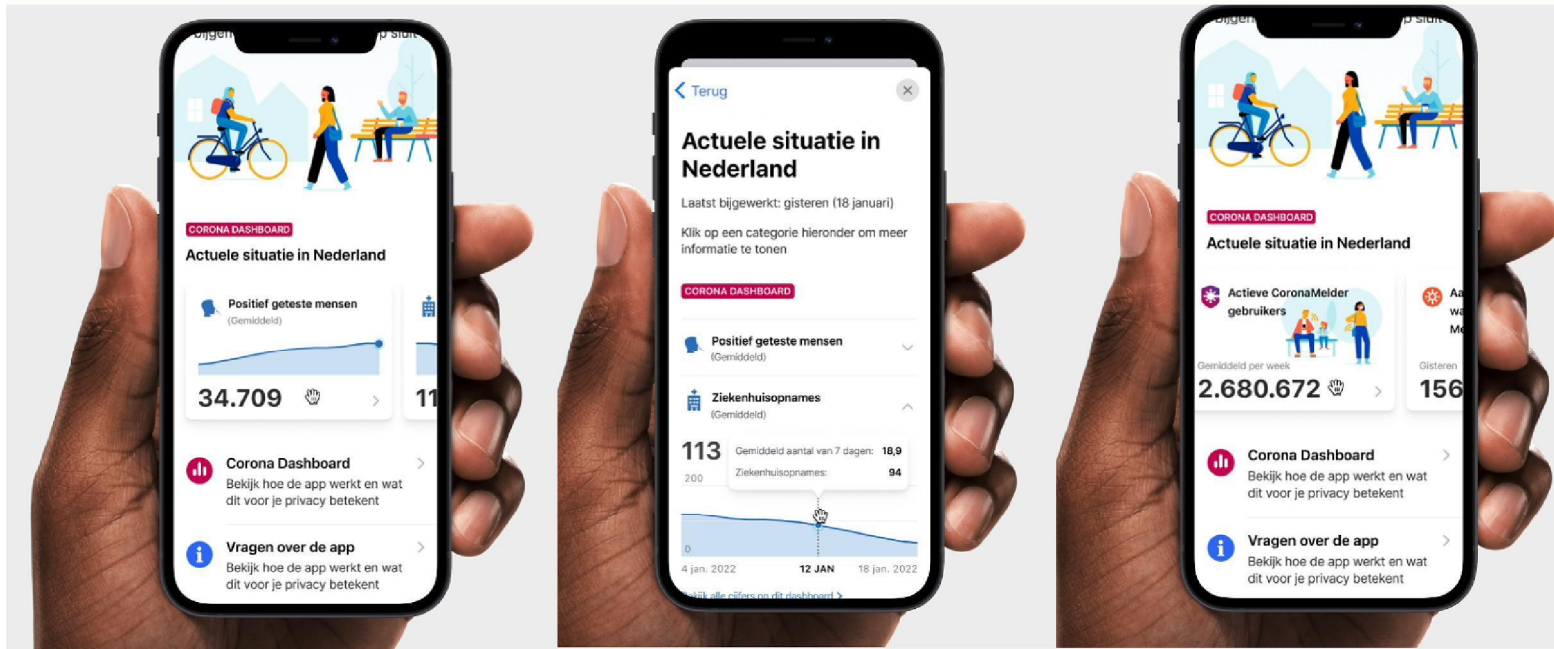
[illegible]

CORONA DASHBOARD

Actuele situatie in Nederland

Positief geteste mensen
(Gemiddeld)

34.709

11

Corona Dashboard
Bekijk hoe de app werkt en wat dit voor je privacy betekent

Vragen over de app
Bekijk hoe de app werkt en wat dit voor je privacy betekent

Terug

Actuele situatie in Nederland

Laatst bijgewerkt: gisteren (18 januari)

Klik op een categorie hieronder om meer informatie te tonen

CORONA DASHBOARD

Positief geteste mensen
(Gemiddeld)

Ziekenhuisopnames
(Gemiddeld)

113

Gemiddeld aantal van 7 dagen: 18,9
Ziekenhuisopnames: 94

200

0

4 jan. 2022
12 JAN
18 jan. 2022

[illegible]

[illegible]

CORONA DASHBOARD

Actuele situatie in Nederland

Actieve CoronaMelder gebruikers

Gemiddeld per week
2.680.672

Aa
wa
Me

Gisteren
156

Corona Dashboard
Bekijk hoe de app werkt en wat dit voor je privacy betekent

Vragen over de app
Bekijk hoe de app werkt en wat dit voor je privacy betekent